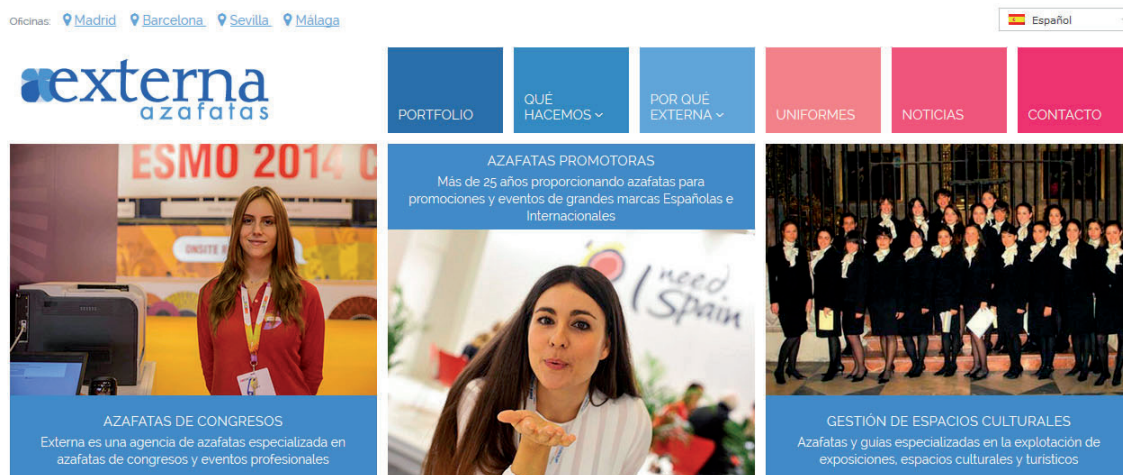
Oficinas: Madrid Barcelona Sevilla Málaga

Español

externa azafatas

PORTFOLIO

QUÉ HACEMOS

POR QUÉ EXTERNA

UNIFORMES

NOTICIAS

CONTACTO

ESMO 2014 C

ONSITE R

AZAFATAS PROMOTORAS
Más de 25 años proporcionando azafatas para promociones y eventos de grandes marcas Españolas e Internacionales

I need Spain

AZAFATAS DE CONGRESOS
Externa es una agencia de azafatas especializada en azafatas de congresos y eventos profesionales

GESTIÓN DE ESPACIOS CULTURALES
Azafatas y guías especializadas en la explotación de exposiciones, espacios culturales y turísticos